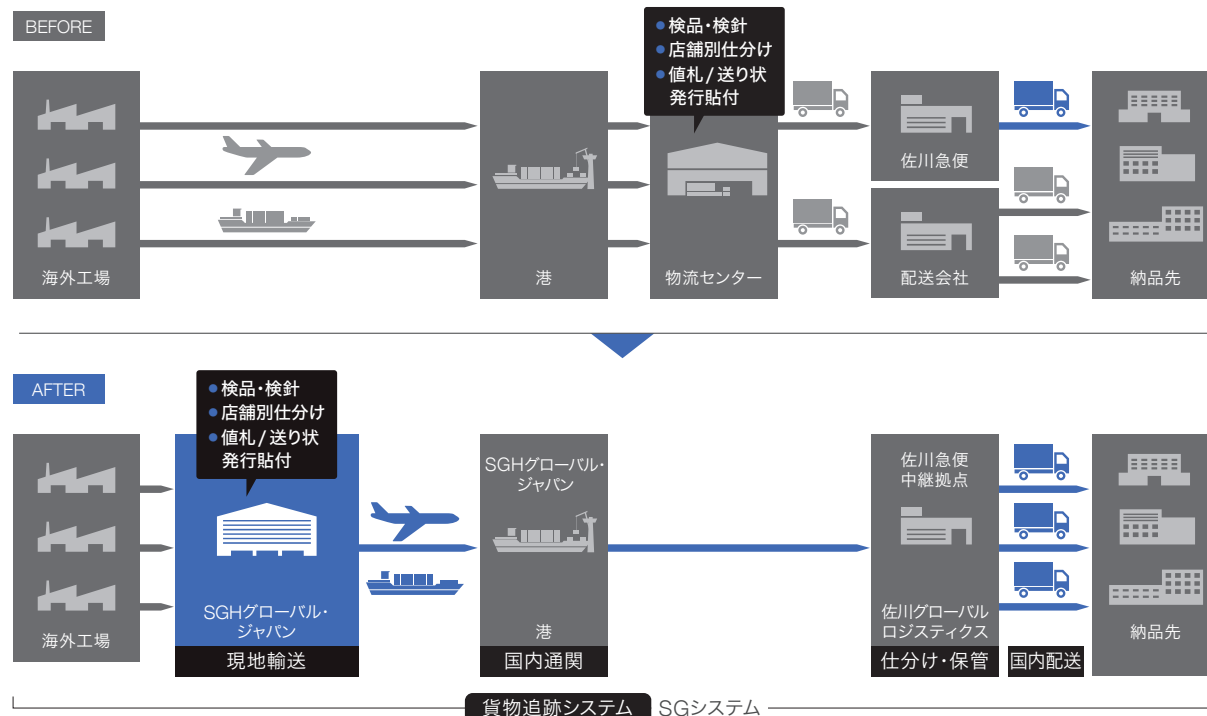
BEFORE

●検品・検針
●店舗別仕分け
●値札／送り状
発行貼付

海外工場

港

物流センター

佐川急便

配送会社

納品先

AFTER

●検品・検針
●店舗別仕分け
●値札／送り状
発行貼付

海外工場

SGHグローバル・ジャパン

現地輸送

SGHグローバル・ジャパン

港

国内通関

佐川急便
中継拠点

佐川グローバルロジスティクス

仕分け・保管

国内配送

納品先

貨物追跡システム SGシステム